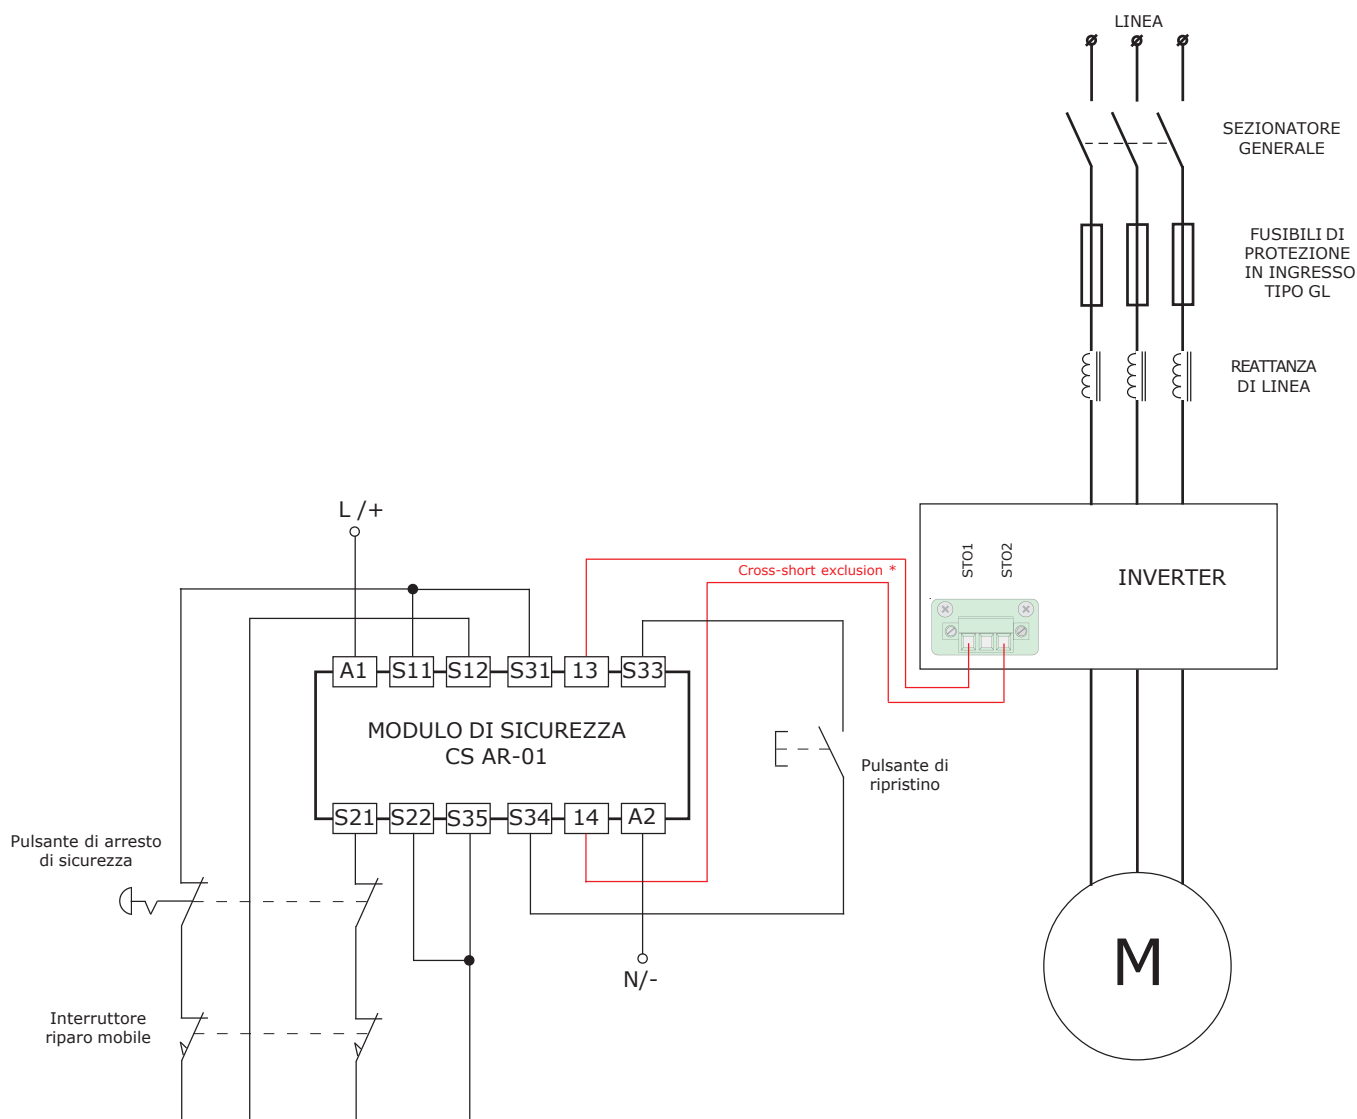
LINEA

SEZIONATORE GENERALE

FUSIBILI DI PROTEZIONE IN INGRESSO TIPO GL

REATTANZA DI LINEA

L /+

Cross-short exclusion *

STO1

STO2

INVERTER

A1 S11 S12 S31 13 S33

MODULO DI SICUREZZA
CS AR-01

S21 S22 S35 S34 14 A2

Pulsante di ripristino

Pulsante di arresto di sicurezza

N/-

M

Interruttore riparo mobile